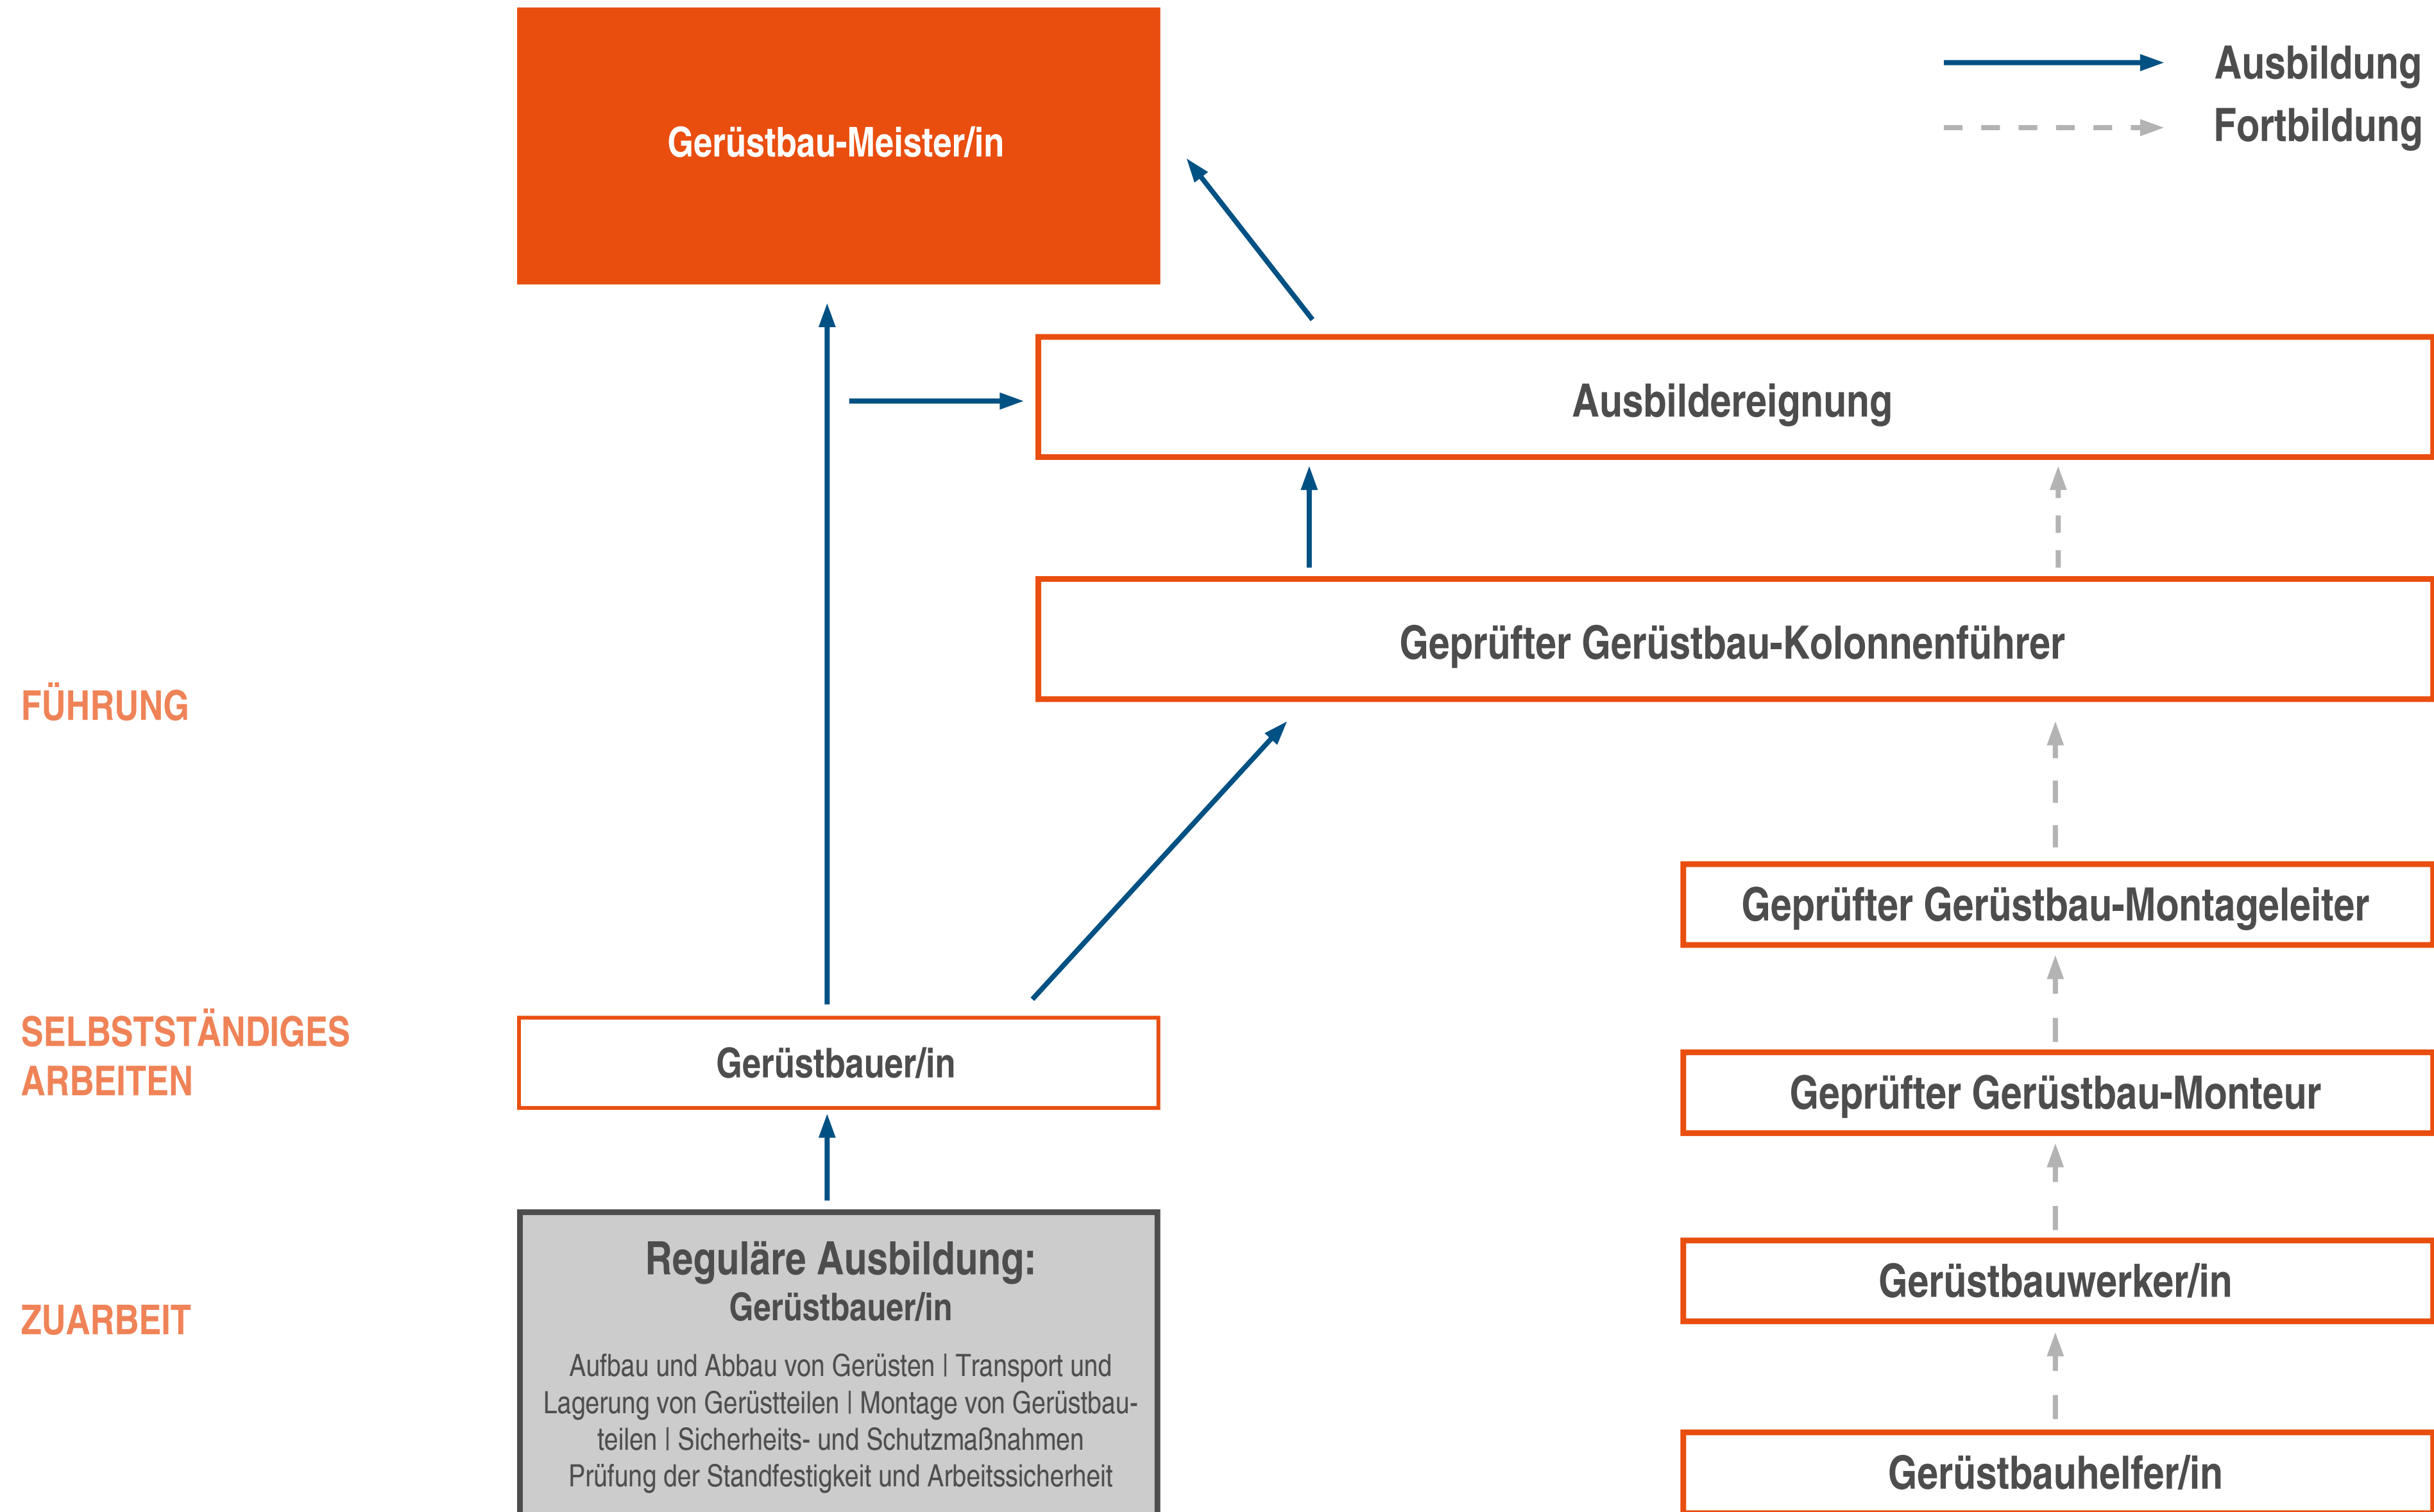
Gerüstbau-Meister/in

Ausbildung
Fortbildung

Ausbildereignung

Geprüfter Gerüstbau-Kolonnenführer

FÜHRUNG

Geprüfter Gerüstbau-Montageleiter

SELBSTSTÄNDIGES ARBEITEN

Gerüstbauer/in

Geprüfter Gerüstbau-Monteur

Gerüstbauwerker/in

ZUARBEIT

Reguläre Ausbildung:
Gerüstbauer/in

Aufbau und Abbau von Gerüsten | Transport und Lagerung von Gerüstteilen | Montage von Gerüstbauteilen | Sicherheits- und Schutzmaßnahmen Prüfung der Standfestigkeit und Arbeitssicherheit

Gerüstbauhelfer/in